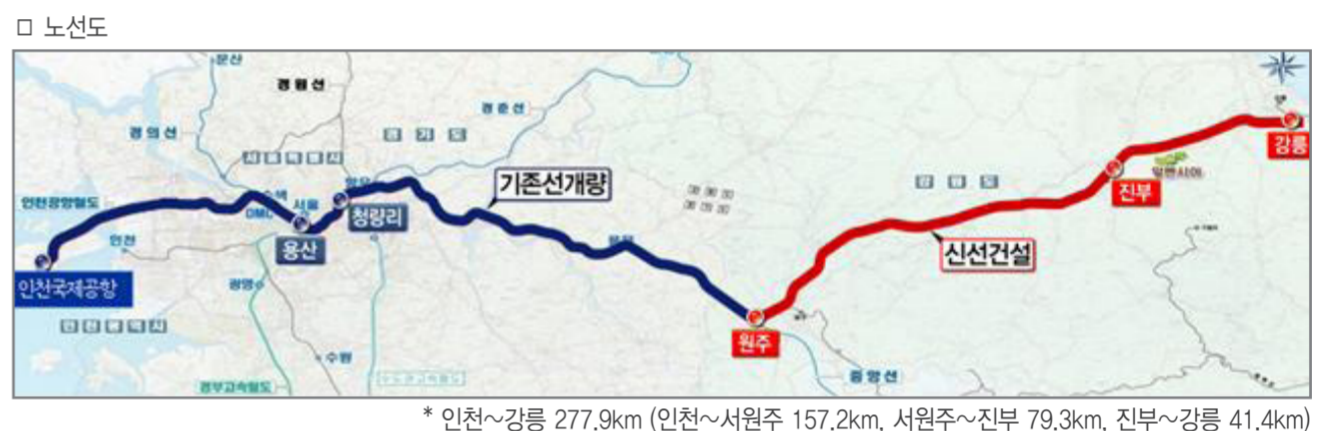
□ 노선도

문산

경원선

경춘선

경의선

경 기 도

인천공항철도

DMC

서울

청량리

용산

기존선개량

인천

인천국제공항

광명

수원

경부고속철도

원주

신선건설

강 원 도

중앙선

진부

평창

강릉

* 인천~강릉 277.9km (인천~서원주 157.2km, 서원주~진부 79.3km, 진부~강릉 41.4km)